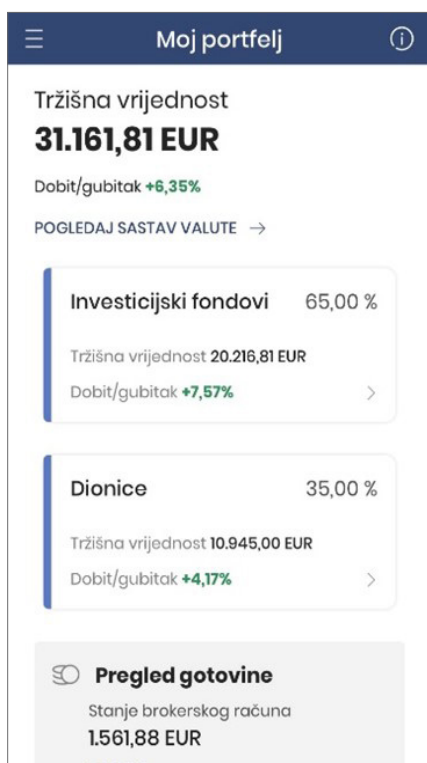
Moj portfelj

Tržišna vrijednost
31.161,81 EUR
Dobit/gubitak +6,35%

POGLEDAJ SASTAV VALUTE →

Investicijski fondovi 65,00 %
Tržišna vrijednost 20.216,81 EUR
Dobit/gubitak +7,57%

Dionice 35,00 %
Tržišna vrijednost 10.945,00 EUR
Dobit/gubitak +4,17%

Pregled gotovine
Stanje brokerskog računa
1.561,88 EUR